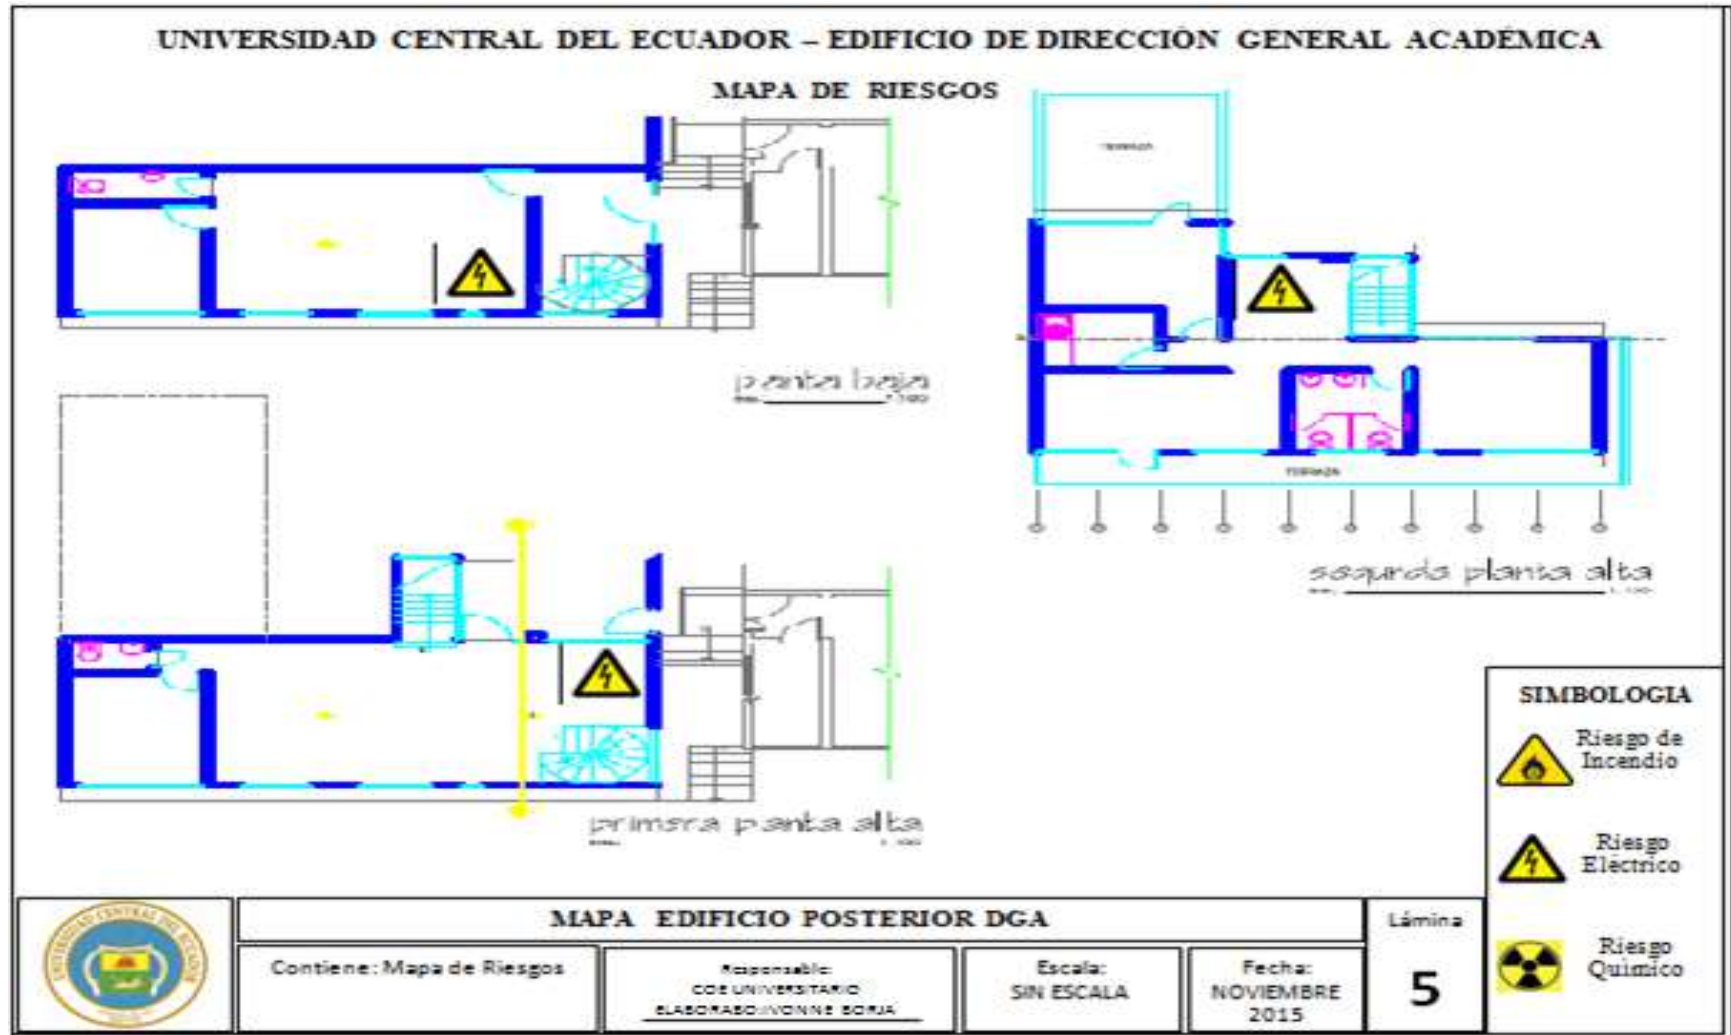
UNIVERSIDAD CENTRAL DEL ECUADOR – EDIFICIO DE DIRECCIÓN GENERAL ACADÉMICA

MAPA DE RIESGOS

TERRAZA

planta baja

TERRAZA

segunda planta alta

primera planta alta

SIMBOLOGIA

Riesgo de Incendio

Riesgo Eléctrico

Riesgo Químico

UNIVERSIDAD CENTRAL DEL ECUADOR

MAPA EDIFICIO POSTERIOR DGA

Lámina

5

Contiene: Mapa de Riesgos

Responsable: COE UNIVERSITARIO ELABORADO: IVONNE BORJA

Escala: SIN ESCALA

Fecha: NOVIEMBRE 2015